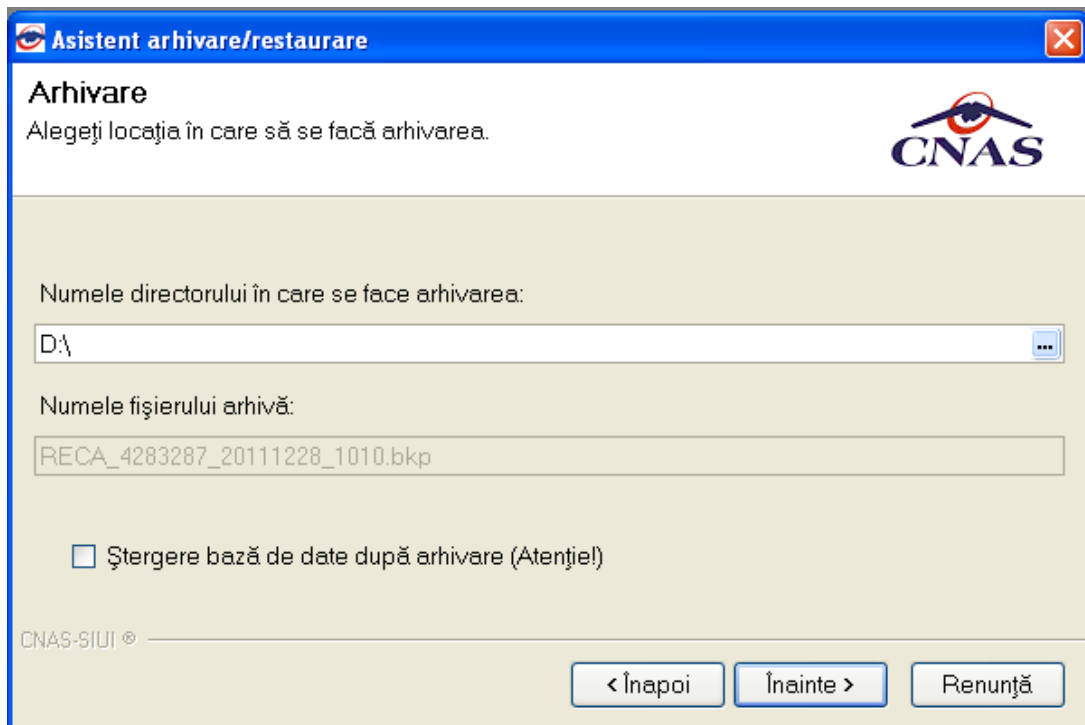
Asistent arhivare/restaurare

Arhivare
Alegeţi locaţia în care să se facă arhivarea.

CNAS

Numele directorului în care se face arhivarea:

D:\

...

Numele fişierului arhivă:

RECA_4283287_20111228_1010.bkp

Ştergere bază de date după arhivare (Atenţie!)

CNAS-SIUI ®

< Înapoi

Înainte >

Renunţă